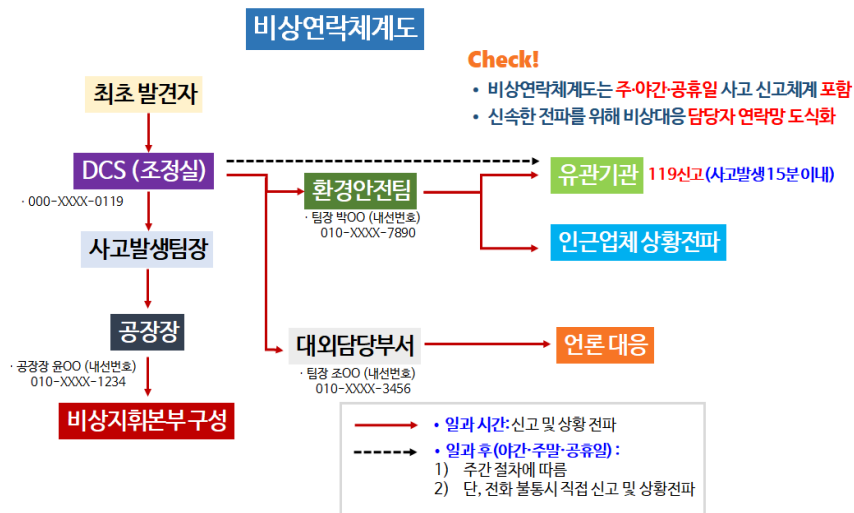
비상연락체계도

Check!

• 비상연락체계도는 주·야간·공휴일 사고 신고체계 포함
• 신속한 전파를 위해 비상대응 담당자 연락망 도식화

최초 발견자

DCS (조정실)
· 000-XXXX-0119

사고발생팀장

공장장
· 공장장 윤OO (내선번호) 010-XXXX-1234

비상지휘본부 구성

환경안전팀
· 팀장 박OO (내선번호) 010-XXXX-7890

유관기관 119신고 (사고발생15분이내)

인근업체 상황전파

대외담당부서
· 팀장 조OO (내선번호) 010-XXXX-3456

언론 대응

• 일과 시간: 신고 및 상황 전파
• 일과 후 (야간·주말·공휴일) :
1) 주간 절차에 따름
2) 단, 전화 불통시 직접 신고 및 상황전파